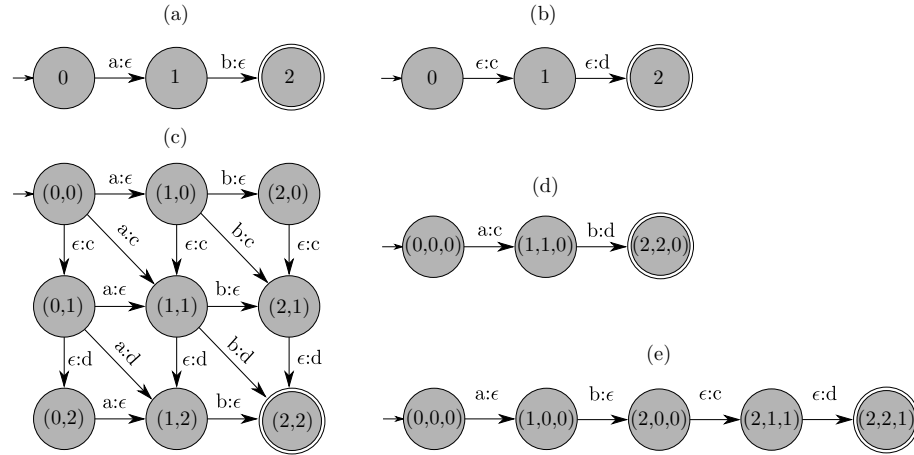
(a)

0 a:$\epsilon$ 1 b:$\epsilon$ 2

(b)

0 $\epsilon$:c 1 $\epsilon$:d 2

(c)

(0,0) a:$\epsilon$ (1,0) b:$\epsilon$ (2,0)

$\epsilon$:c a:c $\epsilon$:c b:c $\epsilon$:c

(0,1) a:$\epsilon$ (1,1) b:$\epsilon$ (2,1)

$\epsilon$:d a:d $\epsilon$:d b:d $\epsilon$:d

(0,2) a:$\epsilon$ (1,2) b:$\epsilon$ (2,2)

(d)

(0,0,0) a:c (1,1,0) b:d (2,2,0)

(e)

(0,0,0) a:$\epsilon$ (1,0,0) b:$\epsilon$ (2,0,0) $\epsilon$:c (2,1,1) $\epsilon$:d (2,2,1)